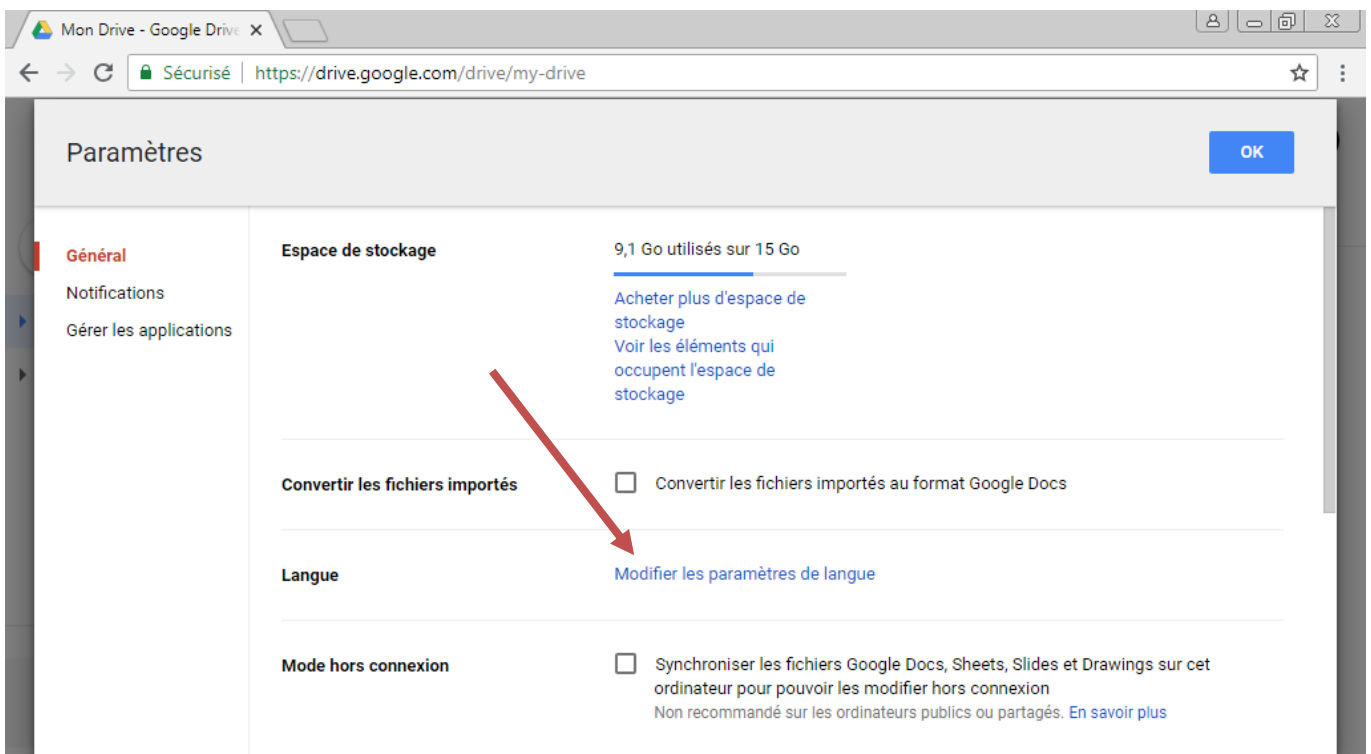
Mon Drive - Google Drive ×

Sécurisé | https://drive.google.com/drive/my-drive

Paramètres

OK

Général
Notifications
Gérer les applications

Espace de stockage

9,1 Go utilisés sur 15 Go

Acheter plus d'espace de stockage
Voir les éléments qui occupent l'espace de stockage

Convertir les fichiers importés

Convertir les fichiers importés au format Google Docs

Langue

Modifier les paramètres de langue

Mode hors connexion

Synchroniser les fichiers Google Docs, Sheets, Slides et Drawings sur cet ordinateur pour pouvoir les modifier hors connexion
Non recommandé sur les ordinateurs publics ou partagés. En savoir plus